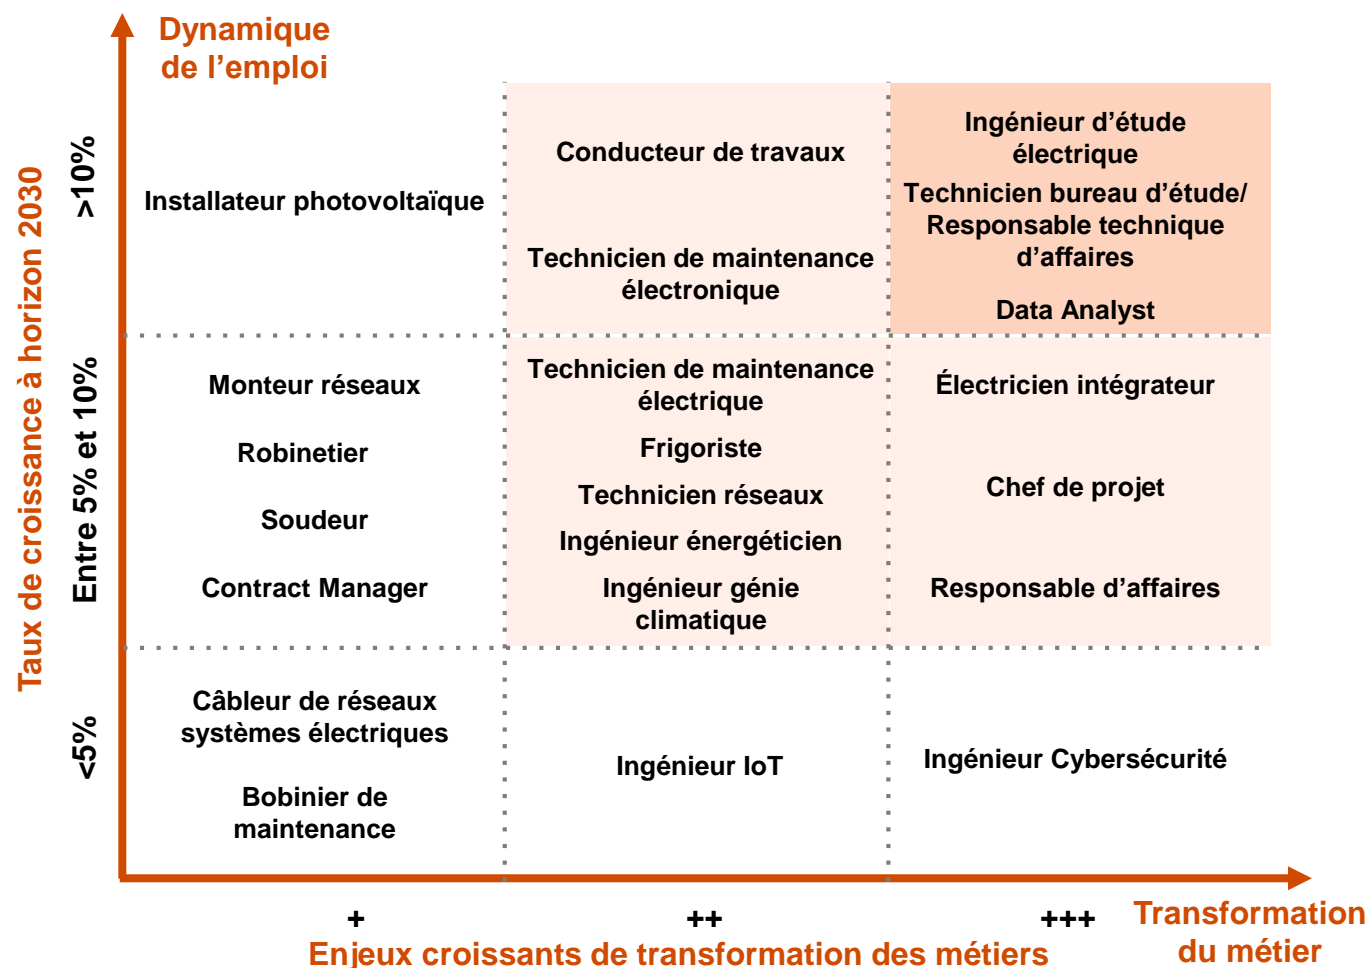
Dynamique de l’emploi

Taux de croissance à horizon 2030

>10%

Installateur photovoltaïque

Conducteur de travaux

Technicien de maintenance électronique

Ingénieur d’étude électrique

Technicien bureau d’étude/ Responsable technique d’affaires

Data Analyst

Entre 5% et 10%

Monteur réseaux

Robinetier

Soudeur

Contract Manager

Technicien de maintenance électrique

Frigoriste

Technicien réseaux

Ingénieur énergéticien

Ingénieur génie climatique

Électricien intégrateur

Chef de projet

Responsable d’affaires

<5%

Câbleur de réseaux systèmes électriques

Bobinier de maintenance

Ingénieur IoT

Ingénieur Cybersécurité

+

++

+++

Transformation du métier

Enjeux croissants de transformation des métiers